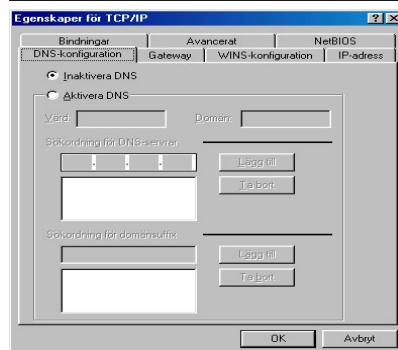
Egenskaper för TCP/IP

? X

Bindningar
Avancerat
NetBIOS
DNS-konfiguration
Gateway
WINS-konfiguration
IP-adress

Inaktivera DNS

Aktivera DNS

Värd:
Domän:

Sökordning för DNS-server

Lägg till
Ta bort

Sökordning för domänsuffix

Lägg till
Ta bort

OK
Avbryt